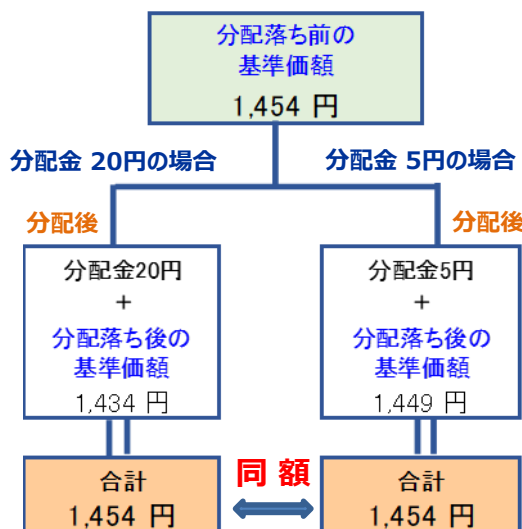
分配落ち前の
基準価額
1,454 円

分配金 20円の場合

分配金 5円の場合

分配後

分配後

分配金20円
+
分配落ち後の
基準価額
1,434 円

分配金5円
+
分配落ち後の
基準価額
1,449 円

合計
1,454 円

同 額

合計
1,454 円